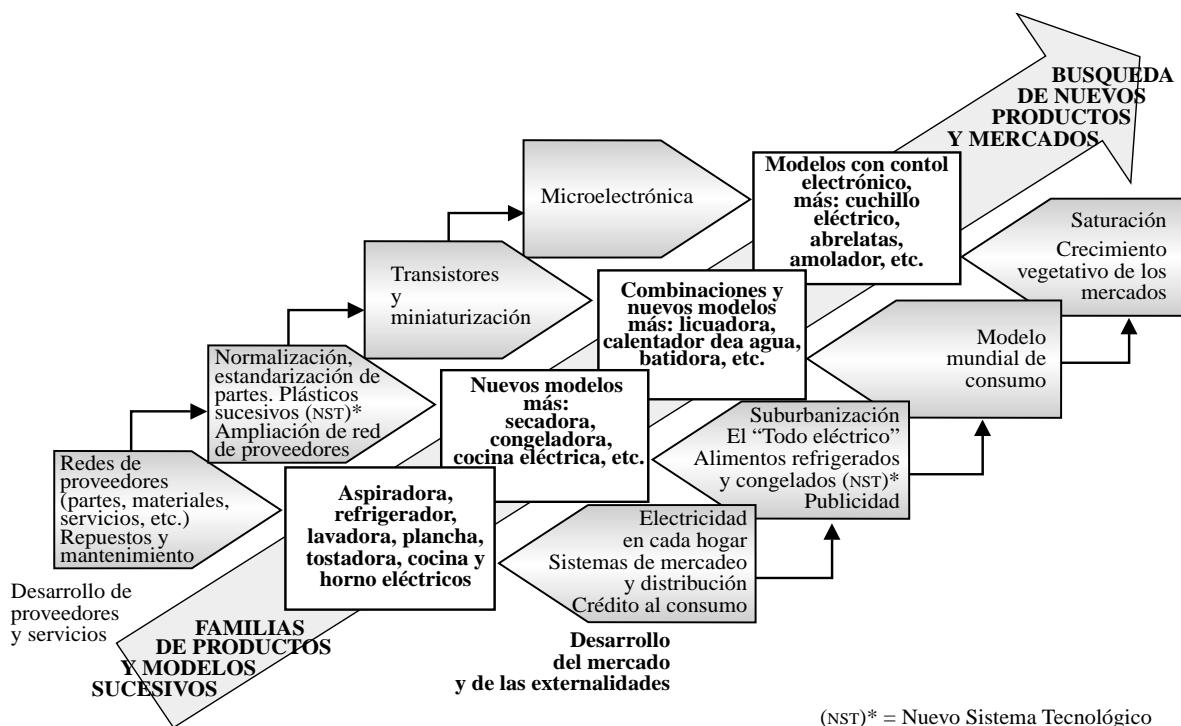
BUSQUEDA DE NUEVOS PRODUCTOS Y MERCADOS

Microelectrónica

Modelos con contol electrónico, más: cuchillo eléctrico, abrelatas, amolador, etc.

Saturación
Crecimiento vegetativo de los mercados

Transistores y miniaturización

Combinaciones y nuevos modelos más: licuadora, calentador dea agua, batidora, etc.

Modelo mundial de consumo

Normalización, estandarización de partes. Plásticos sucesivos (NST)*
Ampliación de red de proveedores

Nuevos modelos más: secadora, congeladora, cocina eléctrica, etc.

Suburbanización
El "Todo eléctrico"
Alimentos refrigerados y congelados (NST)*
Publicidad

Redes de proveedores (partes, materiales, servicios, etc.)
Repuestos y mantenimiento

Aspiradora, refrigerador, lavadora, plancha, tostadora, cocina y horno eléctricos

Electricidad en cada hogar
Sistemas de mercadeo y distribución
Crédito al consumo

Desarrollo de proveedores y servicios

FAMILIAS DE PRODUCTOS Y MODELOS SUCESIVOS

Desarrollo del mercado y de las externalidades

(NST)* = Nuevo Sistema Tecnológico